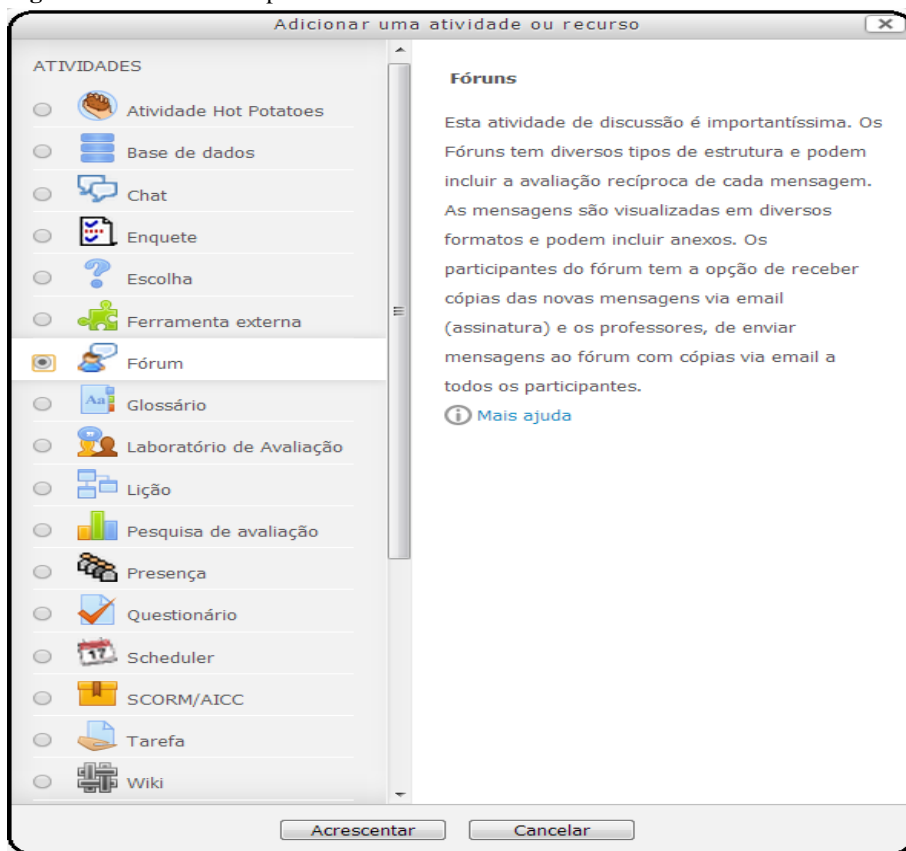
Adicionar uma atividade ou recurso

ATIVIDADES

Atividade Hot Potatoes

Base de dados

Chat

Enquete

Escolha

Ferramenta externa

Fórum

Glossário

Laboratório de Avaliação

Lição

Pesquisa de avaliação

Presença

Questionário

Scheduler

SCORM/AICC

Tarefa

Wiki

Fóruns

Esta atividade de discussão é importantíssima. Os Fóruns tem diversos tipos de estrutura e podem incluir a avaliação recíproca de cada mensagem. As mensagens são visualizadas em diversos formatos e podem incluir anexos. Os participantes do fórum tem a opção de receber cópias das novas mensagens via email (assinatura) e os professores, de enviar mensagens ao fórum com cópias via email a todos os participantes.

Mais ajuda

Acrescentar

Cancelar